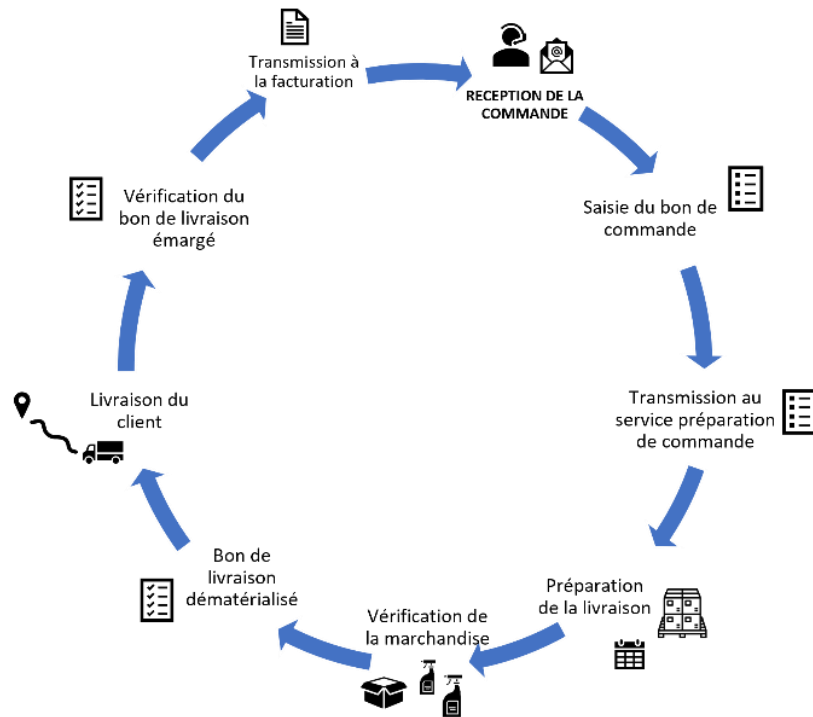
Transmission à la facturation

RECEPTION DE LA COMMANDE

Saisie du bon de commande

Transmission au service préparation de commande

Préparation de la livraison

Vérification de la marchandise

Bon de livraison dématérialisé

Livraison du client

Vérification du bon de livraison émargé